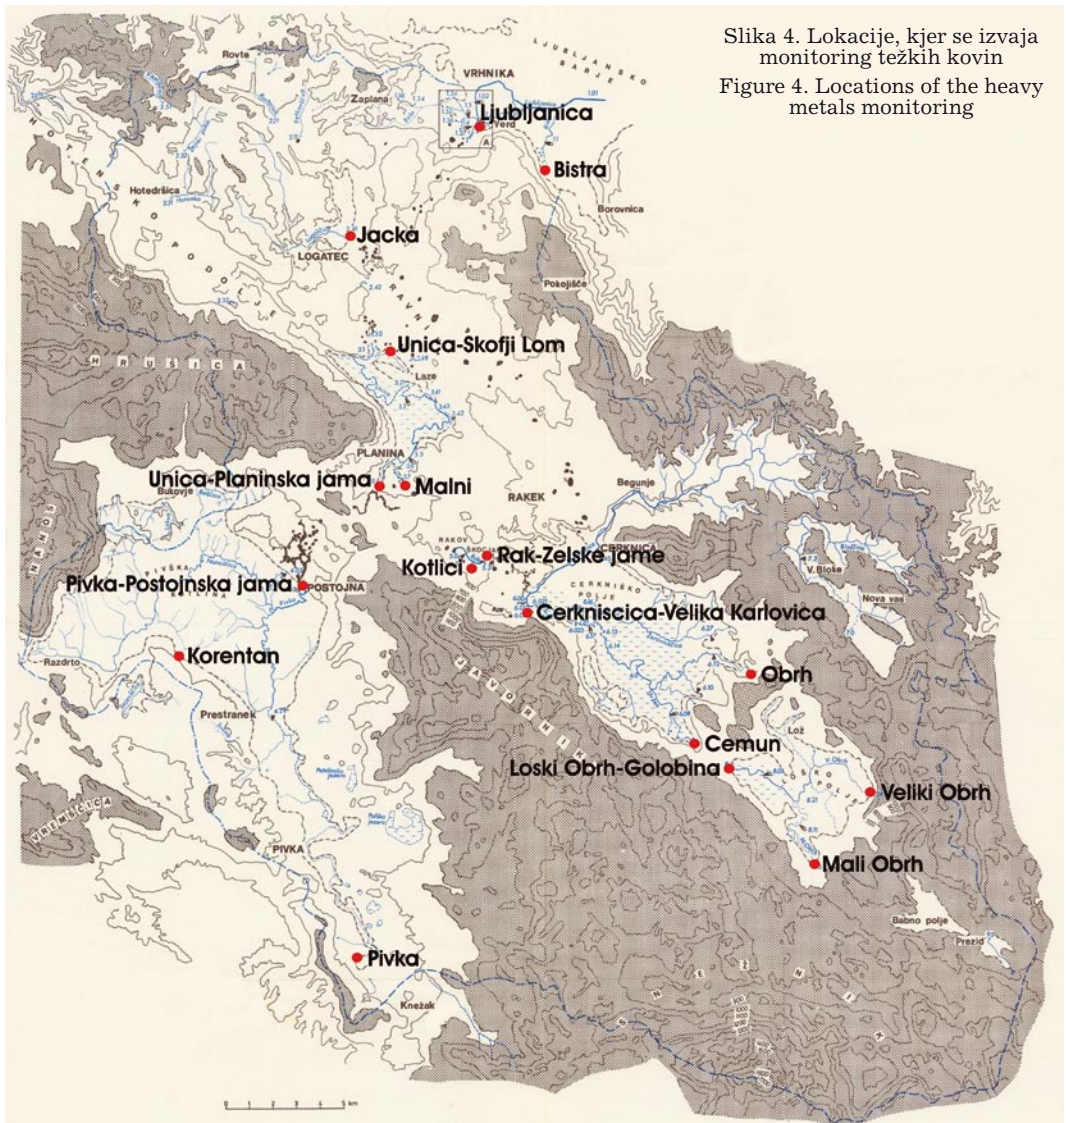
Slika 4. Lokacije, kjer se izvaja monitoring težkih kovin
Figure 4. Locations of the heavy metals monitoring

LJUBLJANSKO BARJE
VRHNIKA
Rovte
Zaplana
Ljubljanica
Verd
A
Bistra
Borovnica
Hotedršica
HOTENJSKO PODOLJE
Jacka
LOGATEC
LOGAŠKO RAVNIK
Pokojišče
Unica-Škofji Lom
HRUŠICA
Laze
PLANINA
Unica-Planinska jama
Malni
Bukovje
RAKEK
Begunje
RAKOV ŠKOCJAN
Rak-Zelske jame
Kotlici
CERKNICA
Pivka-Postojnska jama
POSTOJNA
CERKNIŠKO POLJE
Cerkniscica-Velika Karlovica
V. Bloke
Nova vas
Razdrto
Korentan
JAVORNIKI
Obrh
Prestranek
Cemun
Lož
Loski Obrh-Golobina
Veliki Obrh
VREMŠČICA
PIVKA
Mali Obrh
Babno polje
Prezid
Pivka
Knežak
SNEŽNIK
0 1 2 3 4 5 km